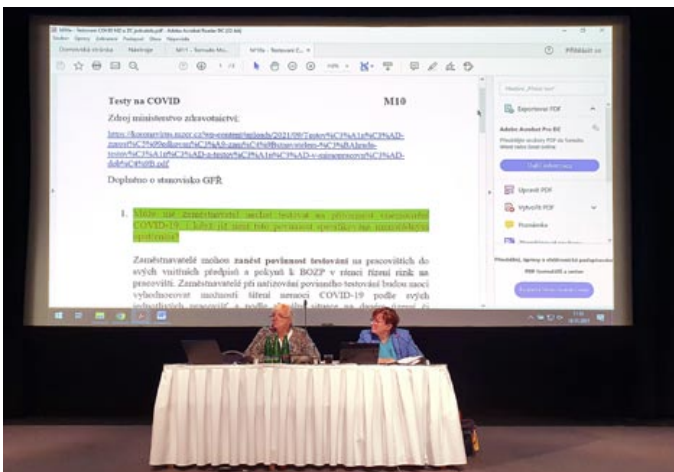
Testy na COVID M10

Zdroj ministerstvo zdravotnictví:

https://koronavirus.mzcr.cz/wp-content/uploads/2021/09/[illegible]

Doplněno o stanovisko GPŘ

1. Může mi zaměstnavatel nařídit testovat na pracovišti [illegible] COVID-19? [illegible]

Zaměstnavatelé mohou zanést povinnost testování na pracovištích do svých vnitřních předpisů a pokynů k BOZP v rámci řízení rizik na pracovišti. Zaměstnavatelé při nařizování povinného testování budou moci vyhodnocovat možnosti šíření nemoci COVID-19 podle svých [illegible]

Exportovat PDF

Adobe Acrobat Pro DC

Upravit PDF

Vytvořit PDF

Poznámka

Přihlásit se